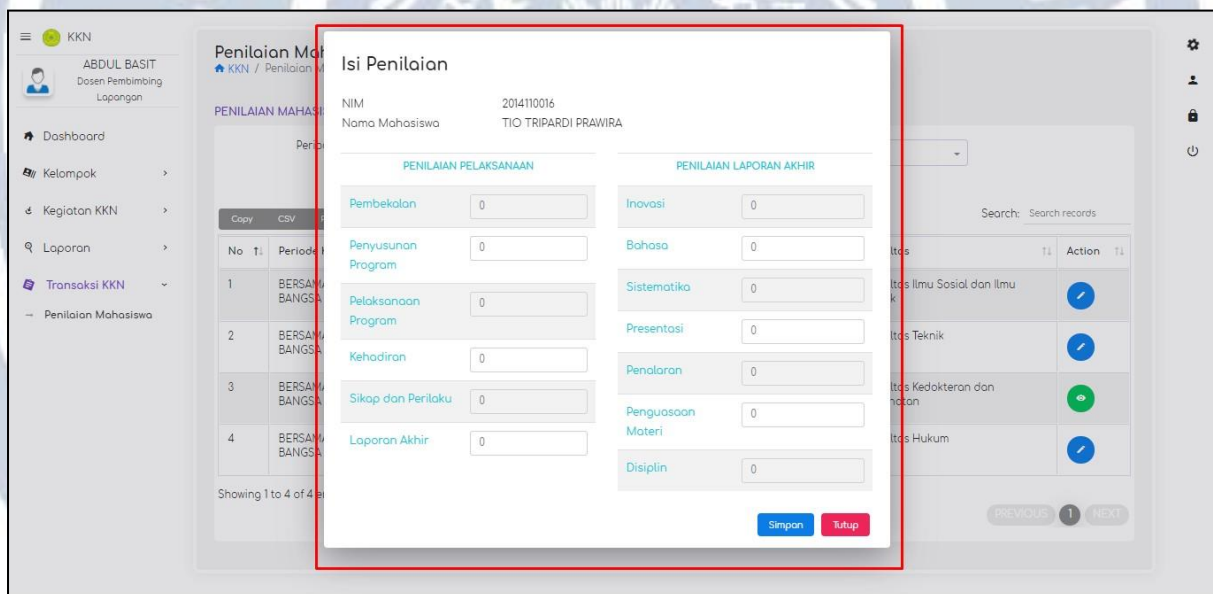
KKN
ABDUL BASIT
Dosen Pembimbing Lapangan

Dashboard
Kelompok
Kegiatan KKN
Laporan
Transaksi KKN
Penilaian Mahasiswa

Penilaian Mah
KKN / Penilaian M

PENILAIAN MAHASI

Peri

Copy CSV

Search: Search records

| No | Periode | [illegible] | ltas | Action |
|---|---|---|---|---|
| 1 | BERSAM BANGSA | | ltas Ilmu Sosial dan Ilmu k | |
| 2 | BERSAM BANGSA | | ltas Teknik | |
| 3 | BERSAM BANGSA | | ltas Kedokteran dan natan | |
| 4 | BERSAM BANGSA | | ltas Hukum | |

Showing 1 to 4 of 4 e

PREVIOUS 1 NEXT

Isi Penilaian

NIM 2014110016
Nama Mahasiswa TIO TRIPARDI PRAWIRA

PENILAIAN PELAKSANAAN

| | |
|---|---|
| Pembekalan | 0 |
| Penyusunan Program | 0 |
| Pelaksanaan Program | 0 |
| Kehadiran | 0 |
| Sikap dan Perilaku | 0 |
| Laporan Akhir | 0 |

PENILAIAN LAPORAN AKHIR

| | |
|---|---|
| Inovasi | 0 |
| Bahasa | 0 |
| Sistematika | 0 |
| Presentasi | 0 |
| Penalaran | 0 |
| Penguasaan Materi | 0 |
| Disiplin | 0 |

Simpan Tutup